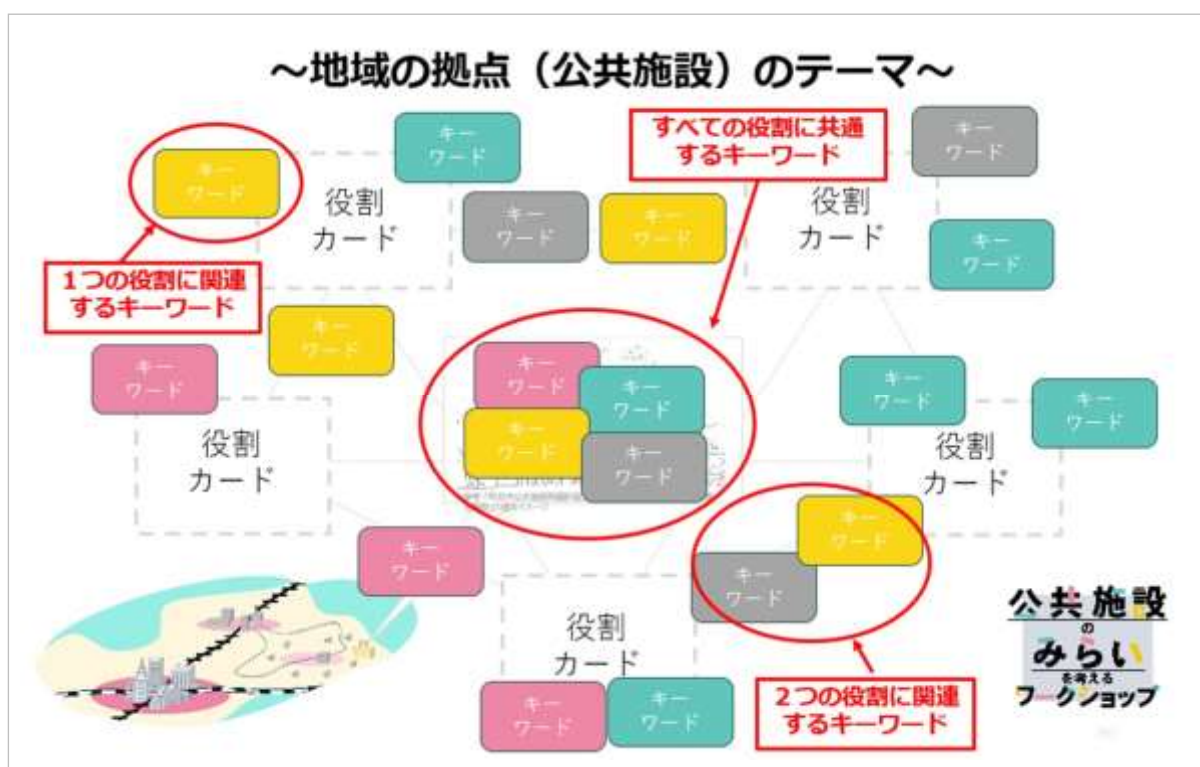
～地域の拠点（公共施設）のテーマ～

キーワード

1つの役割に関連するキーワード

役割カード

キーワード

キーワード

キーワード

すべての役割に共通するキーワード

キーワード

役割カード

キーワード

キーワード

キーワード

キーワード

キーワード

キーワード

キーワード

キーワード

役割カード

キーワード

キーワード

役割カード

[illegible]

キーワード

キーワード

キーワード

役割カード

キーワード

キーワード

2つの役割に関連するキーワード

公共施設のみらいを考えるワークショップ